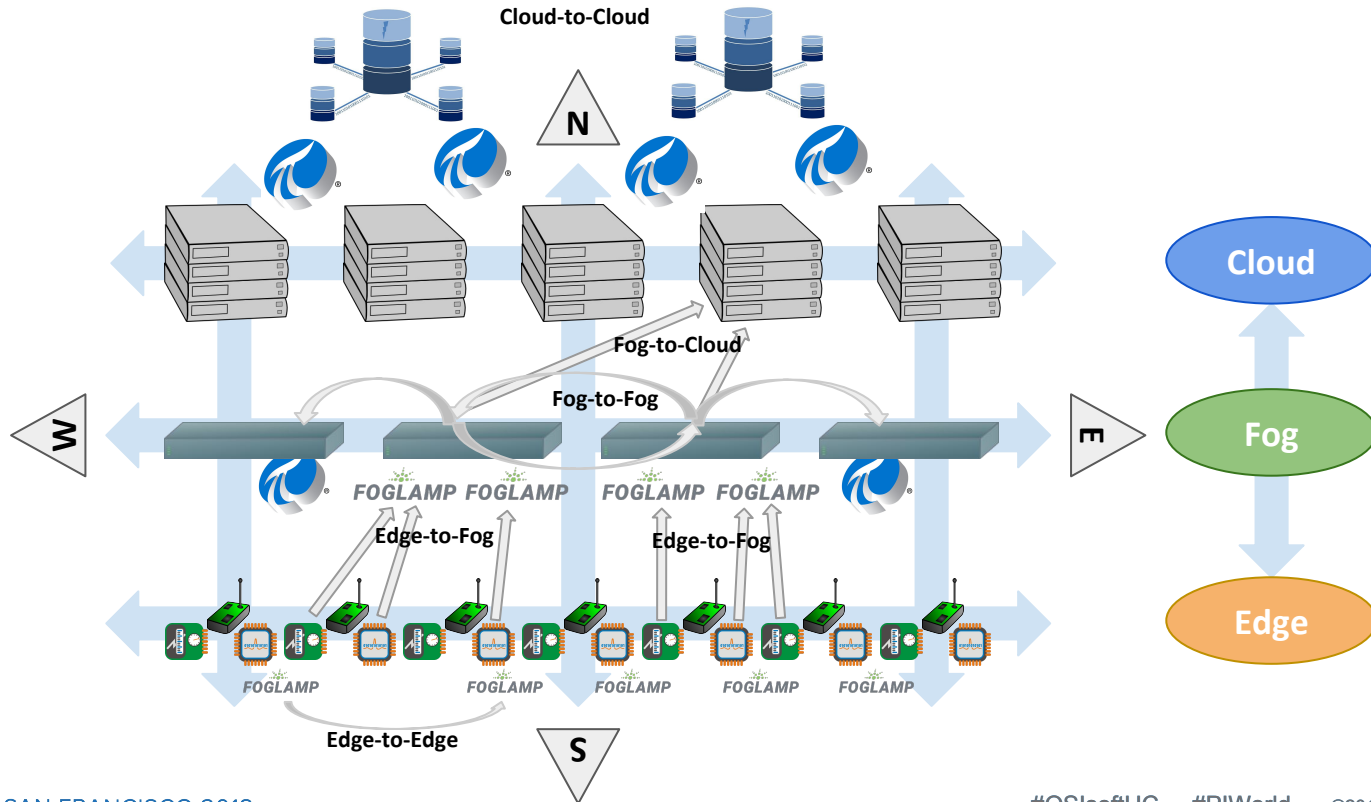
Cloud-to-Cloud

N

Cloud

Fog-to-Cloud

Fog-to-Fog

W

E

Fog

FOGLAMP FOGLAMP FOGLAMP FOGLAMP

Edge-to-Fog

Edge-to-Fog

Edge

FOGLAMP FOGLAMP FOGLAMP FOGLAMP FOGLAMP

Edge-to-Edge

S

SAN FRANCISCO 2018

#OSIsoftUC #PIWorld ©20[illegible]